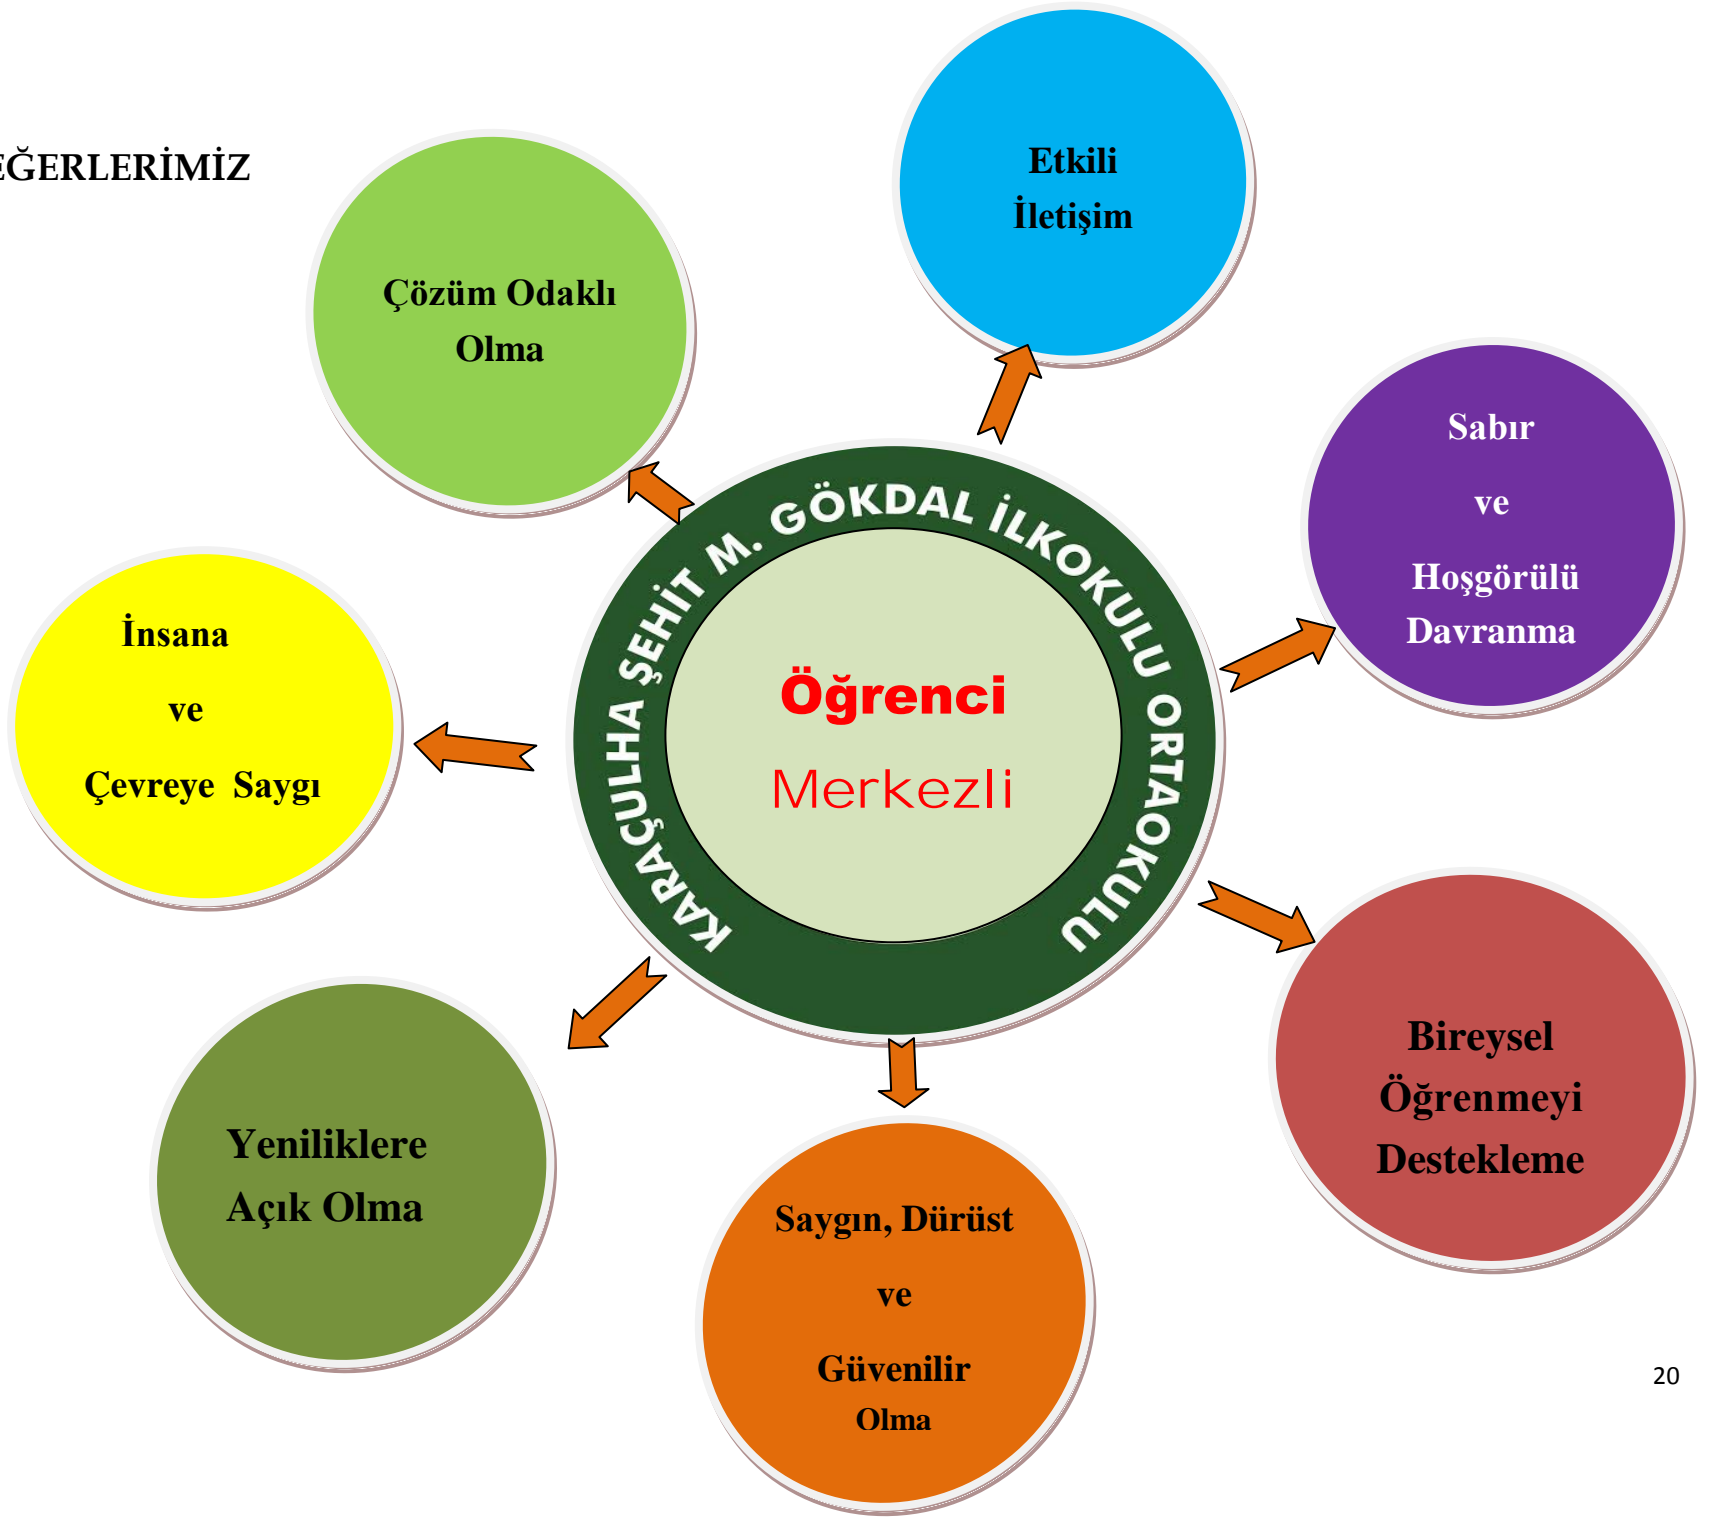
EĞERLERİMİZ

Etkili
İletişim

Çözüm Odaklı
Olma

Sabır
ve
Hoşgörülü
Davranma

KARAÇULHA ŞEHİT M. GÖKDAL İLKOKULU ORTAOKULU

Öğrenci
Merkezli

İnsana
ve
Çevreye Saygı

Bireysel
Öğrenmeyi
Destekleme

Yeniliklere
Açık Olma

Saygın, Dürüst
ve
Güvenilir
Olma

20